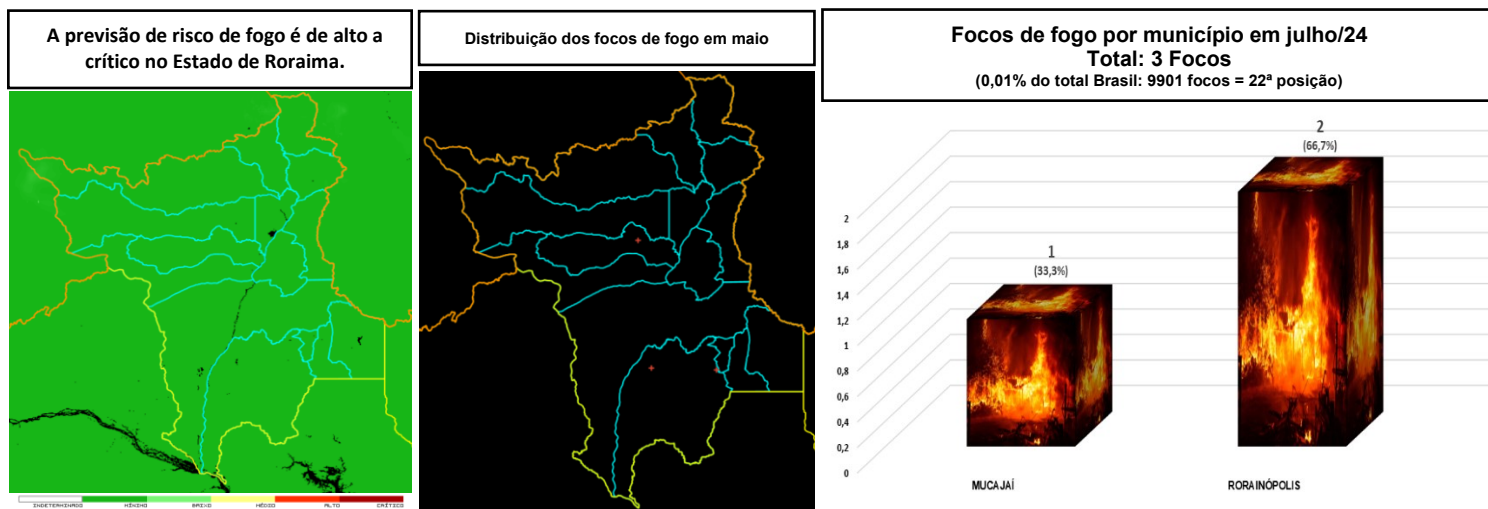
A previsão de risco de fogo é de alto a crítico no Estado de Roraima.

INDETERMINADO MÍNIMO BAIXO MÉDIO ALTO CRÍTICO

Distribuição dos focos de fogo em maio

Focos de fogo por município em julho/24
Total: 3 Focos
(0,01% do total Brasil: 9901 focos = 22ª posição)

2
1,8
1,6
1,4
1,2
1
0,8
0,6
0,4
0,2
0

1
(33,3%)

2
(66,7%)

MUCAJAÍ

RORAINÓPOLIS